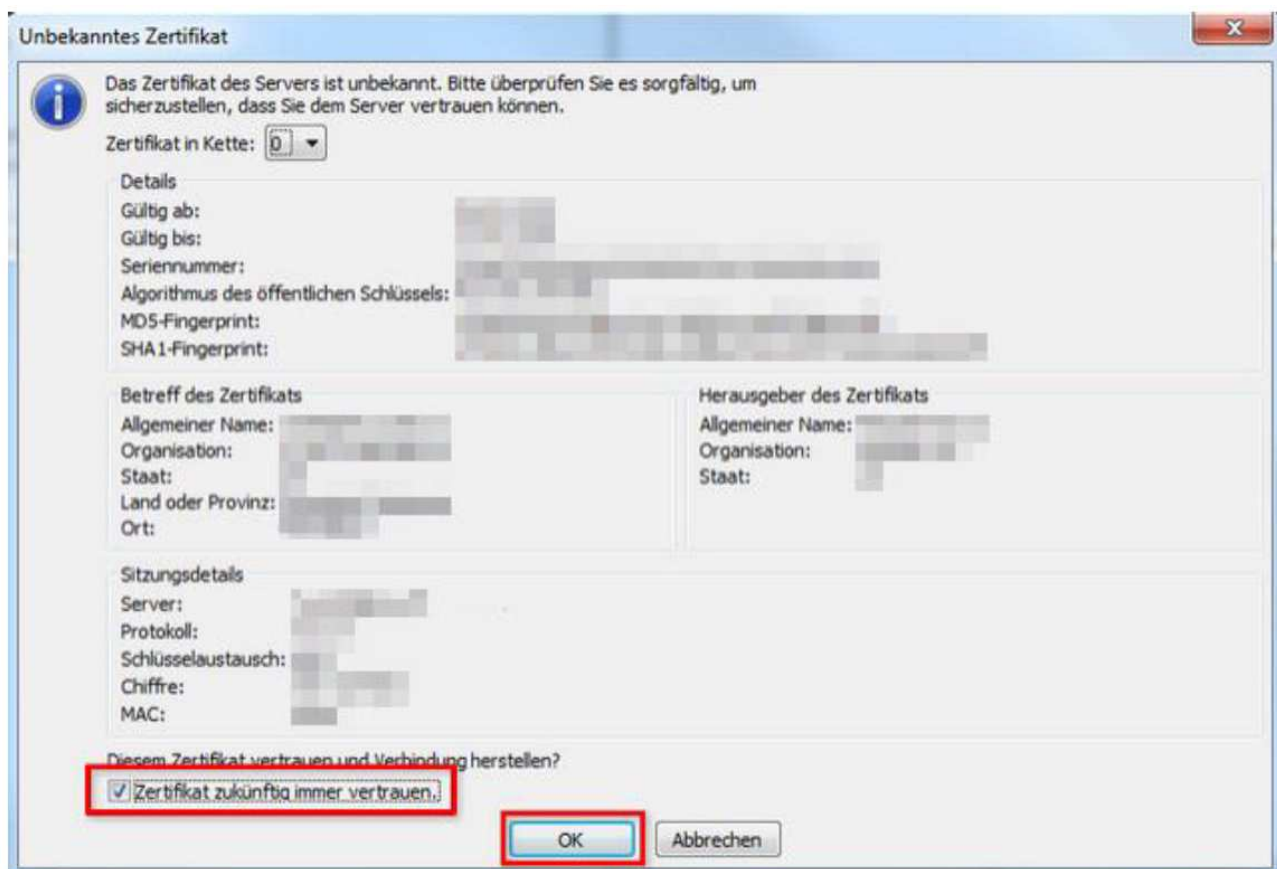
Unbekanntes Zertifikat

x

Das Zertifikat des Servers ist unbekannt. Bitte überprüfen Sie es sorgfältig, um sicherzustellen, dass Sie dem Server vertrauen können.

Zertifikat in Kette: 0

Details
Gültig ab:
Gültig bis:
Seriennummer:
Algorithmus des öffentlichen Schlüssels:
MD5-Fingerprint:
SHA1-Fingerprint:

Betreff des Zertifikats
Allgemeiner Name:
Organisation:
Staat:
Land oder Provinz:
Ort:

Herausgeber des Zertifikats
Allgemeiner Name:
Organisation:
Staat:

Sitzungsdetails
Server:
Protokoll:
Schlüsselaustausch:
Chiffre:
MAC:

Diesem Zertifikat vertrauen und Verbindung herstellen?

Zertifikat zukünftig immer vertrauen.

OK

Abbrechen